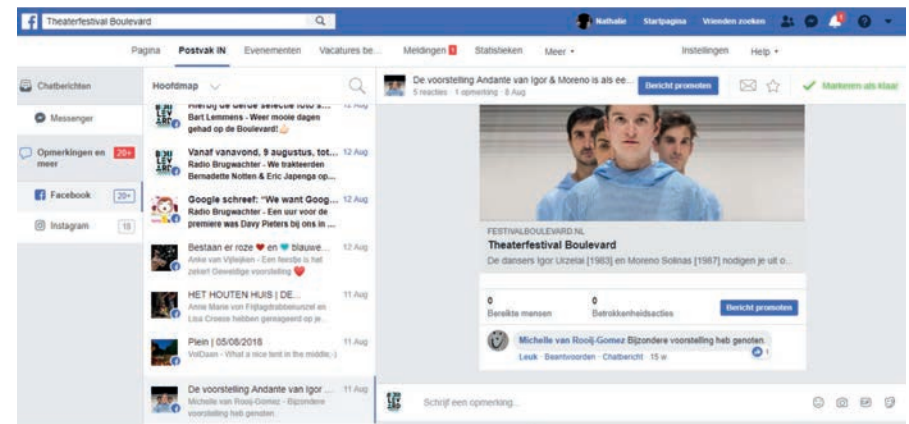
Theaterfestival Boulevard

Nathalie Startpagina Vrienden zoeken

Pagina Postvak IN Evenementen Vacatures be... Meldingen 1 Statistieken Meer ▾ Instellingen Help ▾

Chatberichten
Messenger
Opmerkingen en meer 20+
Facebook 20+
Instagram 18

Hoofdmap

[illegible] 12 Aug
Bart Lemmens - Weer mooie dagen gehad op de Boulevard!

Vanaf vanavond, 9 augustus, tot... 12 Aug
Radio Brugwachter - We trakteerden Bernadette Notten & Eric Japenga op...

Google schreef: "We want Goog... 12 Aug
Radio Brugwachter - Een uur voor de premiere was Davy Pieters bij ons in ...

Bestaan er roze ❤ en 💙 blauwe... 12 Aug
Anke van Vijlwijken - Een feestje is het zeker! Geweldige voorstelling ❤

HET HOUTEN HUIS | DE... 11 Aug
Anne Marie van Frijtagdrabbenunzel en Lisa Creese hebben genaageerd op je...

Plein | 05/08/2018 11 Aug
VolDaan - What a nice tent in the middle;-)

De voorstelling Andante van Igor ... 11 Aug
Michelle van Rooij-Gomez - Bijzondere voorstelling heb genoten

De voorstelling Andante van Igor & Moreno is als ee...
5 reacties · 1 opmerking · 8 Aug
Bericht promoten
Markeren als klaar

FESTIVALBOULEVARD.NL
Theaterfestival Boulevard
De dansers Igor Urzelai [1983] en Moreno Solinas [1987] nodigen je uit o...

0
Bereikte mensen
0
Betrokkenheidsacties
Bericht promoten

Michelle van Rooij-Gomez Bijzondere voorstelling heb genoten
Leuk · Beantwoorden · Chatbericht · 15 w

Schrijf een opmerking...